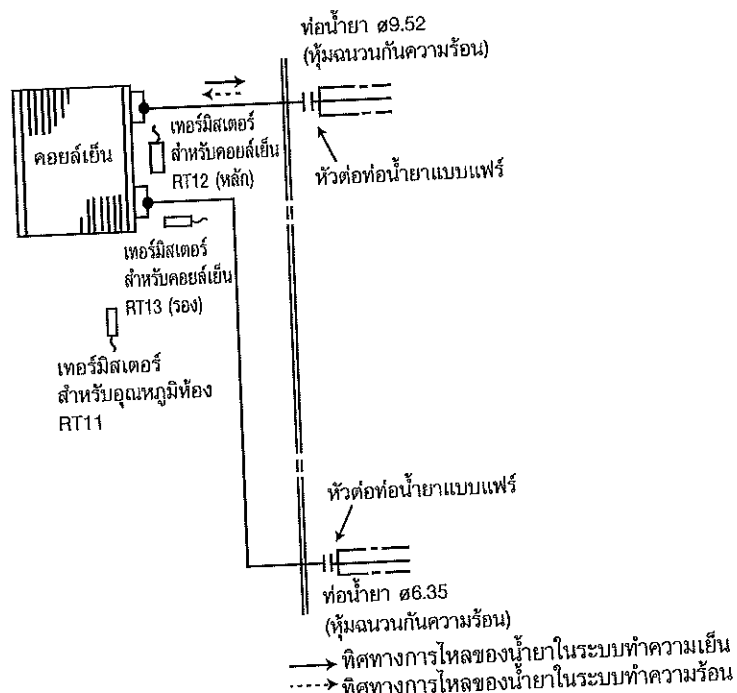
ท่อน้ำยา ø9.52
(หุ้มฉนวนกันความร้อน)

คอยล์เย็น

เทอร์มิสเตอร์
สำหรับคอยล์เย็น
RT12 (หลัก)

หัวต่อท่อน้ำยาแบบแฟร์

เทอร์มิสเตอร์
สำหรับคอยล์เย็น
RT13 (รอง)

เทอร์มิสเตอร์
สำหรับอุณหภูมิห้อง
RT11

หัวต่อท่อน้ำยาแบบแฟร์

ท่อน้ำยา ø6.35
(หุ้มฉนวนกันความร้อน)

ทิศทางการไหลของน้ำยาในระบบทำความเย็น
ทิศทางการไหลของน้ำยาในระบบทำความร้อน